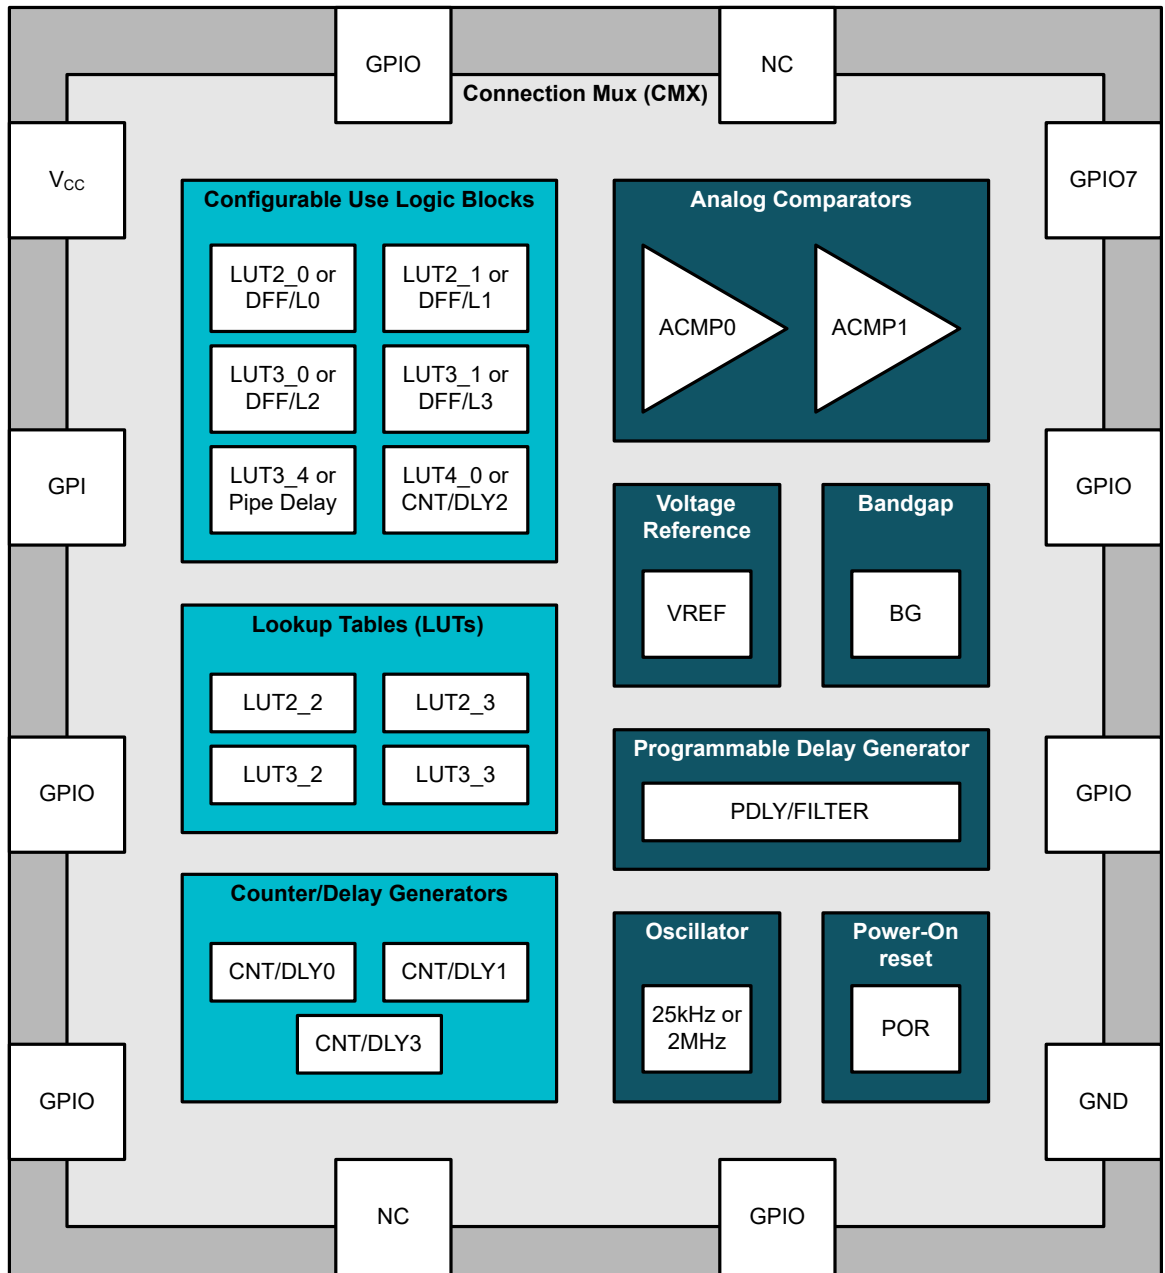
GPIO

NC

Connection Mux (CMX)

$V_{CC}$

GPIO7

Configurable Use Logic Blocks

LUT2_0 or DFF/L0

LUT2_1 or DFF/L1

LUT3_0 or DFF/L2

LUT3_1 or DFF/L3

LUT3_4 or Pipe Delay

LUT4_0 or CNT/DLY2

Analog Comparators

ACMP0

ACMP1

GPI

GPIO

Voltage Reference

VREF

Bandgap

BG

Lookup Tables (LUTs)

LUT2_2

LUT2_3

LUT3_2

LUT3_3

GPIO

Programmable Delay Generator

PDLY/FILTER

GPIO

Counter/Delay Generators

CNT/DLY0

CNT/DLY1

CNT/DLY3

Oscillator

25kHz or 2MHz

Power-On reset

POR

GPIO

GND

NC

GPIO